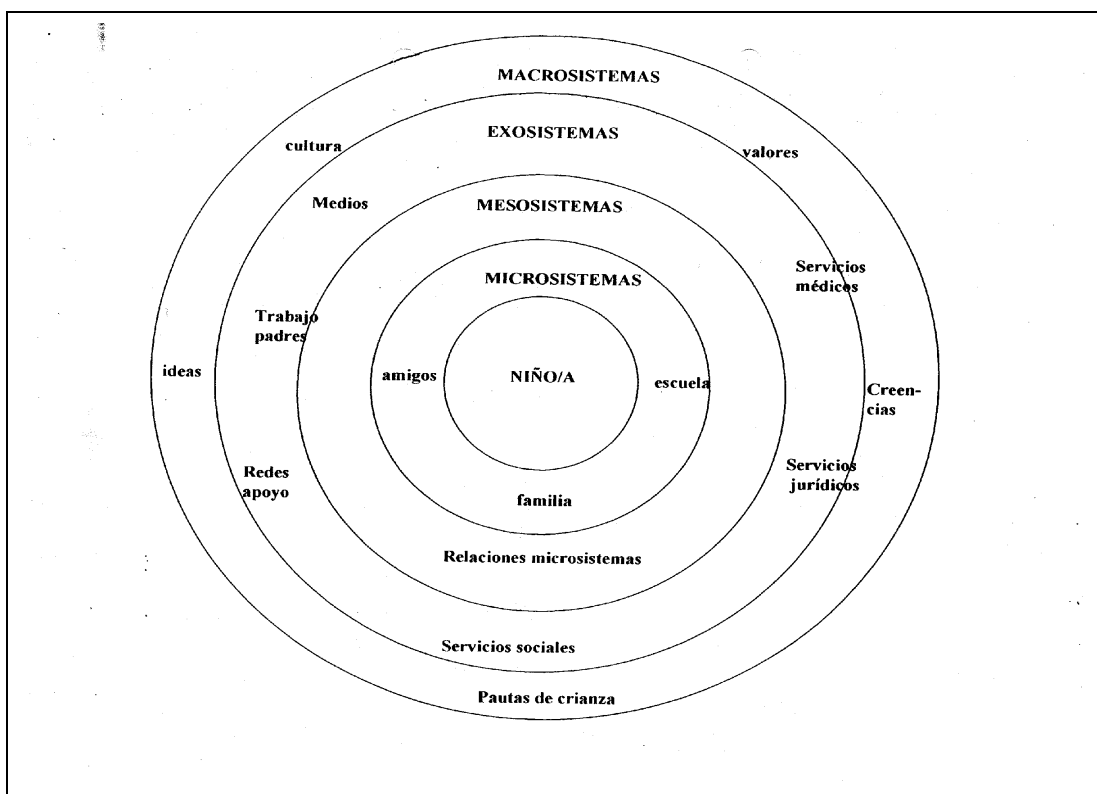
MACROSISTEMAS

cultura

valores

EXOSISTEMAS

Medios

MESOSISTEMAS

Servicios médicos

MICROSISTEMAS

Trabajo padres

ideas

amigos

NIÑO/A

escuela

Creencias

Redes apoyo

Servicios jurídicos

familia

Relaciones microsistemas

Servicios sociales

Pautas de crianza